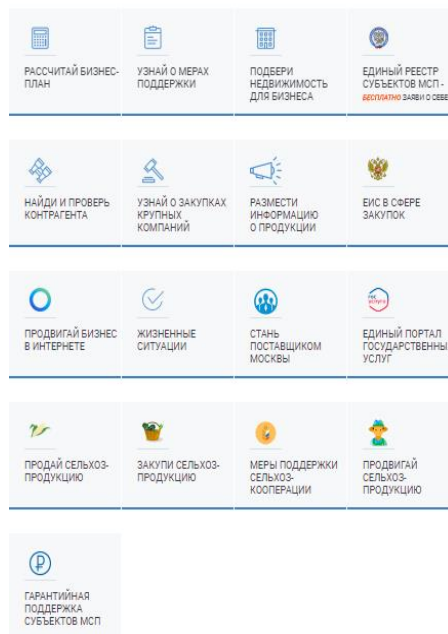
РАССЧИТАЙ БИЗНЕС-ПЛАН

УЗНАЙ О МЕРАХ ПОДДЕРЖКИ

ПОДБЕРИ НЕДВИЖИМОСТЬ ДЛЯ БИЗНЕСА

ЕДИНЫЙ РЕЕСТР СУБЪЕКТОВ МСП - БЕСПЛАТНО ЗАЯВИ О СЕБЕ

НАЙДИ И ПРОВЕРЬ КОНТРАГЕНТА

УЗНАЙ О ЗАКУПКАХ КРУПНЫХ КОМПАНИЙ

РАЗМЕСТИ ИНФОРМАЦИЮ О ПРОДУКЦИИ

ЕИС В СФЕРЕ ЗАКУПОК

ПРОДВИГАЙ БИЗНЕС В ИНТЕРНЕТЕ

ЖИЗНЕННЫЕ СИТУАЦИИ

СТАНЬ ПОСТАВЩИКОМ МОСКВЫ

ЕДИНЫЙ ПОРТАЛ ГОСУДАРСТВЕННЫ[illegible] УСЛУГ

ПРОДАЙ СЕЛЬХОЗ-ПРОДУКЦИЮ

ЗАКУПИ СЕЛЬХОЗ-ПРОДУКЦИЮ

МЕРЫ ПОДДЕРЖКИ СЕЛЬХОЗ-КООПЕРАЦИИ

ПРОДВИГАЙ СЕЛЬХОЗ-ПРОДУКЦИЮ

ГАРАНТИЙНАЯ ПОДДЕРЖКА СУБЪЕКТОВ МСП